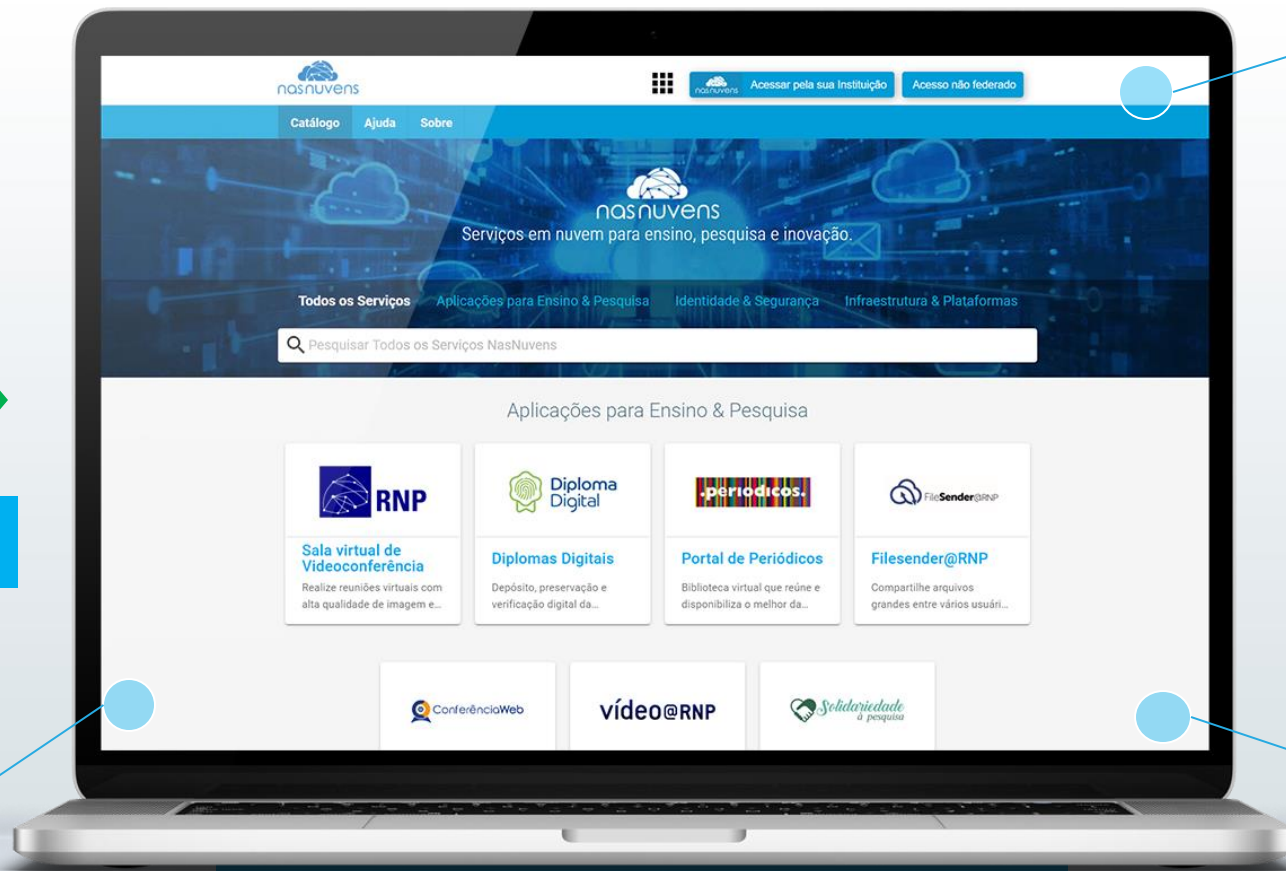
nasnuvens

nasnuvens Acessar pela sua Instituição

Acesso não federado

Catálogo Ajuda Sobre

nasnuvens

Serviços em nuvem para ensino, pesquisa e inovação.

Todos os Serviços Aplicações para Ensino & Pesquisa Identidade & Segurança Infraestrutura & Plataformas

Pesquisar Todos os Serviços NasNuvens

Aplicações para Ensino & Pesquisa

RNP

Sala virtual de Videoconferência

Realize reuniões virtuais com alta qualidade de imagem e...

Diploma Digital

Diplomas Digitais

Depósito, preservação e verificação digital da...

.periodicos.

Portal de Periódicos

Biblioteca virtual que reúne e disponibiliza o melhor da...

FileSender@RNP

Filesender@RNP

Compartilhe arquivos grandes entre vários usuári...

ConferênciaWeb

vídeo@RNP

Solidariedade à pesquisa